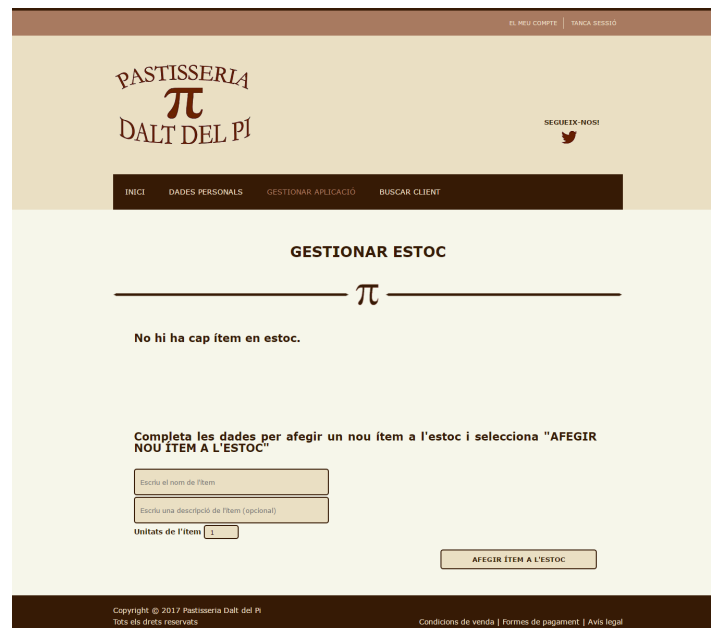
EL MEU COMPTE | TANCA SESSIÓ

PASTISSERIA
π
DALT DEL PI

SEGUEIX-NOS!

INICI   DADES PERSONALS   GESTIONAR APLICACIÓ   BUSCAR CLIENT

GESTIONAR ESTOC

π

No hi ha cap ítem en estoc.

Completa les dades per afegir un nou ítem a l'estoc i selecciona "AFEGIR NOU ÍTEM A L'ESTOC"

Escriu el nom de l'ítem

Escriu una descripció de l'ítem (opcional)

Unitats de l'ítem 1

AFEGIR ÍTEM A L'ESTOC

Copyright © 2017 Pastisseria Dalt del Pi
Tots els drets reservats

Condicions de venda | Formes de pagament | Avís legal